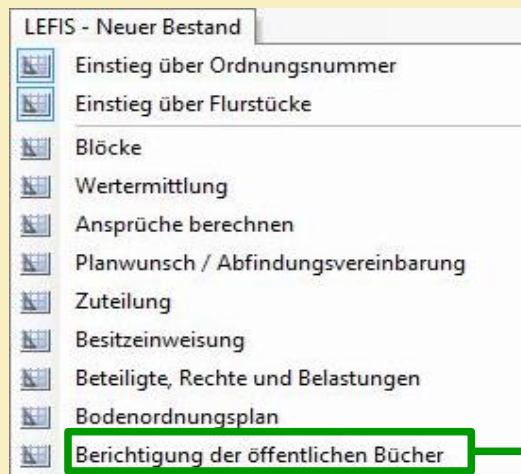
LEFIS - Neuer Bestand

Einstieg über Ordnungsnummer

Einstieg über Flurstücke

Blöcke

Wertermittlung

Ansprüche berechnen

Planwunsch / Abfindungsvereinbarung

Zuteilung

Besitzeinweisung

Beteiligte, Rechte und Belastungen

Bodenordnungsplan

Berichtigung der öffentlichen Bücher